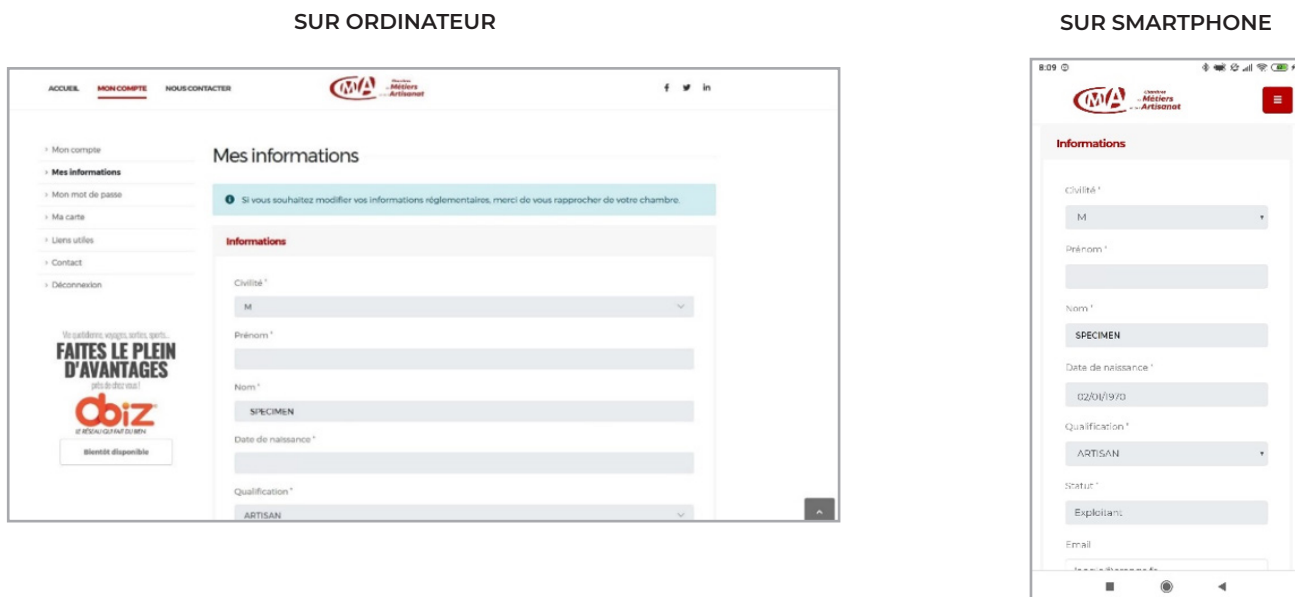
SUR ORDINATEUR

ACCUEIL MON COMPTE NOUS CONTACTER

CMA Chambre de Métiers et de l'Artisanat

f in

Mon compte
Mes informations
Mon mot de passe
Ma carte
Liens utiles
Contact
Déconnexion

Vos quotidiennes, voyages, sorties, sports...
FAITES LE PLEIN D'AVANTAGES
près de chez vous !
Obiz
LE RÉSEAU QUI FAIT DU BIEN
Bientôt disponible

Mes informations

Si vous souhaitez modifier vos informations réglementaires, merci de vous rapprocher de votre chambre.

Informations

Civilité *
M
Prénom *
Nom *
SPECIMEN
Date de naissance *
Qualification *
ARTISAN

SUR SMARTPHONE

8:09

CMA Chambre de Métiers et de l'Artisanat

Informations

Civilité *
M
Prénom *
Nom *
SPECIMEN
Date de naissance *
02/01/1970
Qualification *
ARTISAN
Statut *
Exploitant
Email
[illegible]